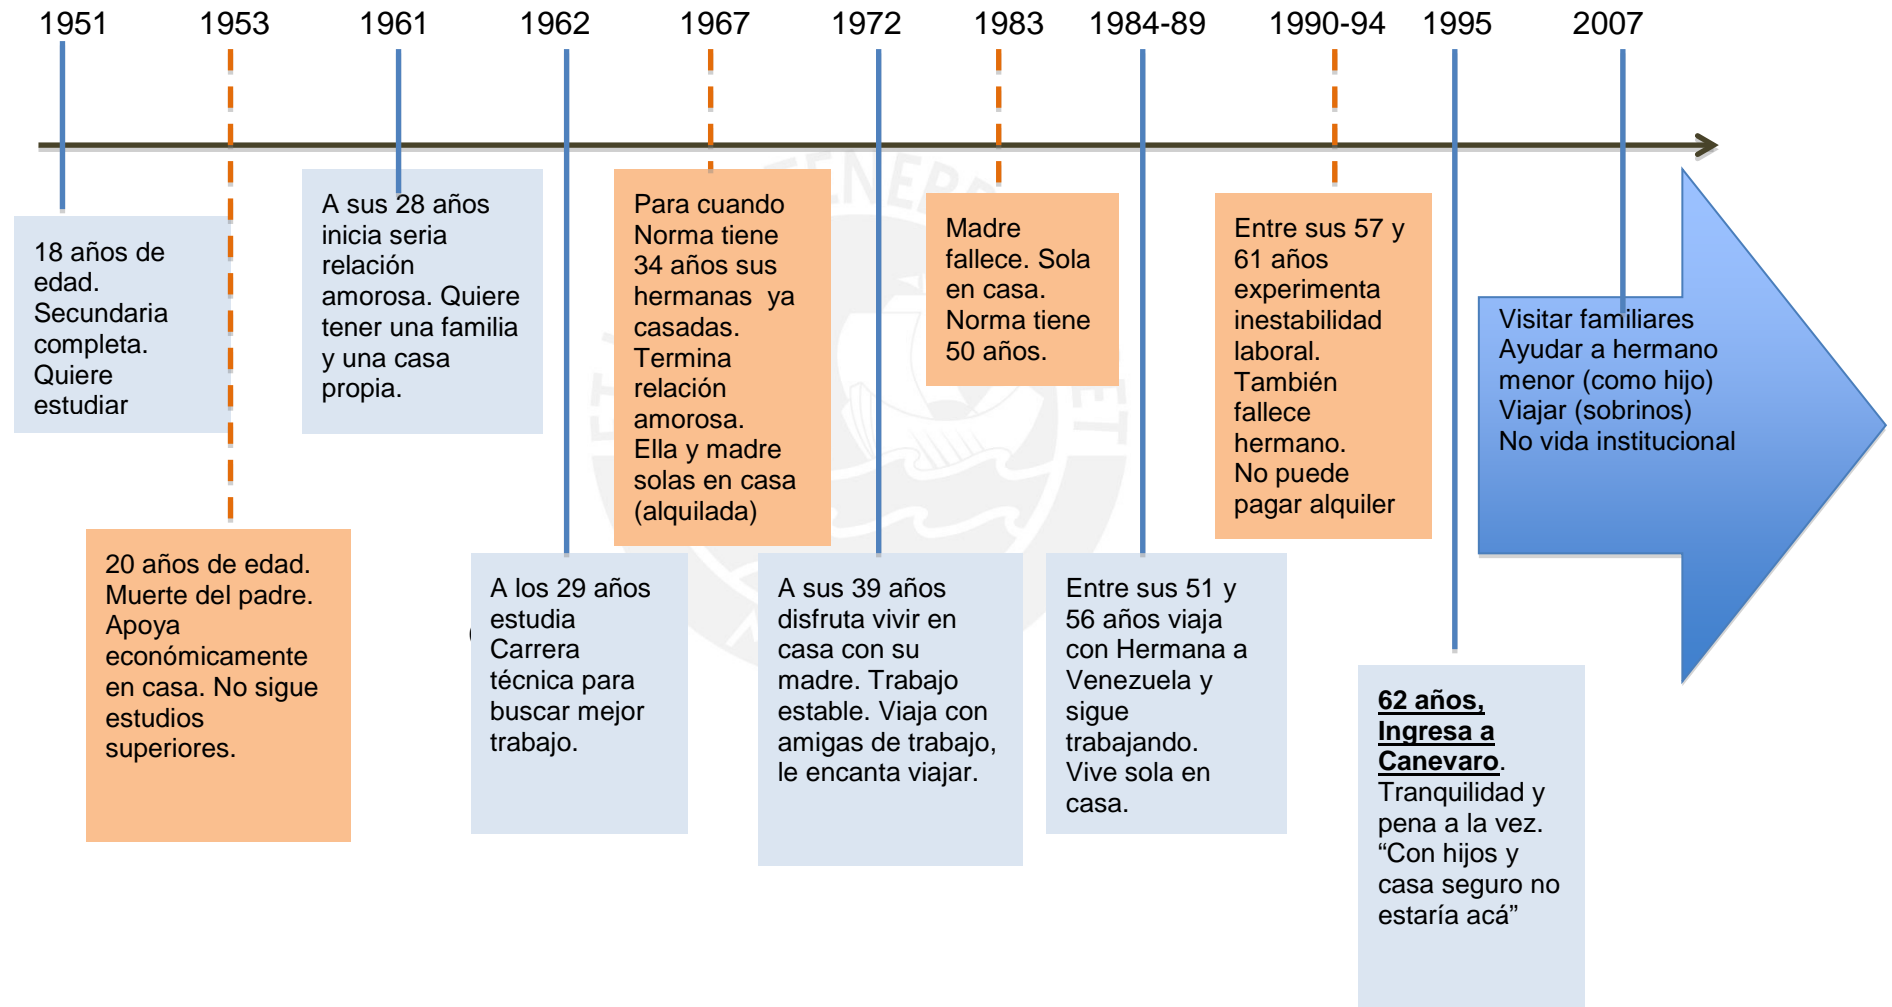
1951 1953 1961 1962 1967 1972 1983 1984-89 1990-94 1995 2007

18 años de edad. Secundaria completa. Quiere estudiar

20 años de edad. Muerte del padre. Apoya económicamente en casa. No sigue estudios superiores.

A sus 28 años inicia seria relación amorosa. Quiere tener una familia y una casa propia.

A los 29 años estudia Carrera técnica para buscar mejor trabajo.

Para cuando Norma tiene 34 años sus hermanas ya casadas. Termina relación amorosa. Ella y madre solas en casa (alquilada)

A sus 39 años disfruta vivir en casa con su madre. Trabajo estable. Viaja con amigas de trabajo, le encanta viajar.

Madre fallece. Sola en casa. Norma tiene 50 años.

Entre sus 51 y 56 años viaja con Hermana a Venezuela y sigue trabajando. Vive sola en casa.

Entre sus 57 y 61 años experimenta inestabilidad laboral. También fallece hermano. No puede pagar alquiler

62 años, Ingresa a Canevaro. Tranquilidad y pena a la vez. “Con hijos y casa seguro no estaría acá”

Visitar familiares
Ayudar a hermano menor (como hijo)
Viajar (sobrinos)
No vida institucional